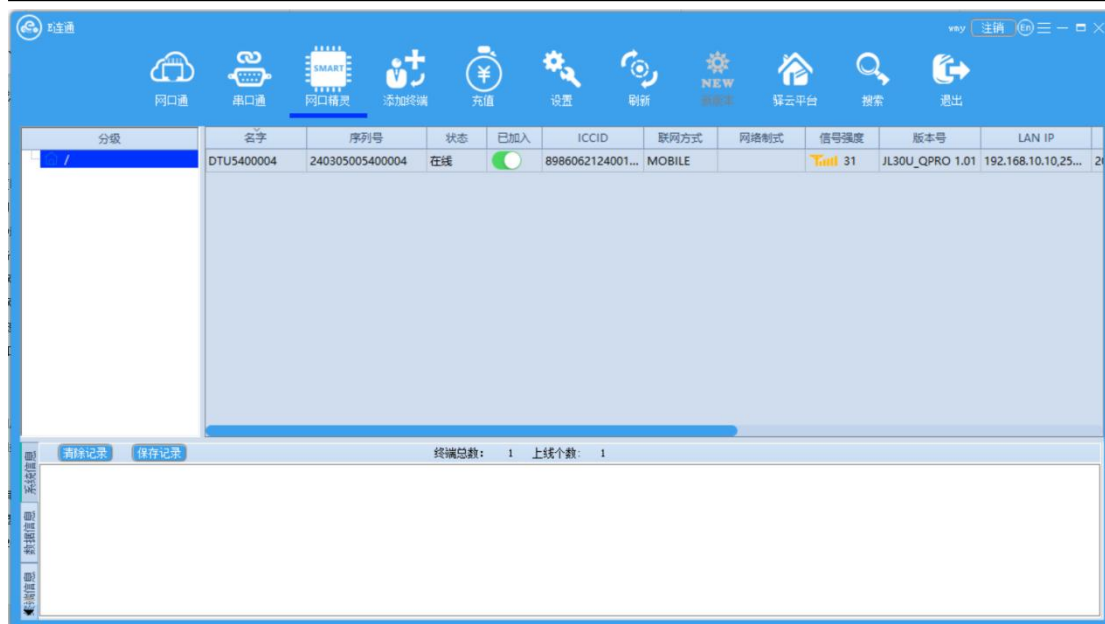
E连通

vay 注销 En

网口通 串口通 SMART 网口精灵 添加终端 充值 设置 刷新 NEW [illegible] 驿云平台 搜索 退出

分级
/

| 名字 | 序列号 | 状态 | 已加入 | ICCID | 联网方式 | 网络制式 | 信号强度 | 版本号 | LAN IP |
|---|---|---|---|---|---|---|---|---|---|
| DTU5400004 | 240305005400004 | 在线 | | 8986062124001... | MOBILE | | 31 | JL30U_QPRO 1.01 | 192.168.10.10,25... |

清除记录 保存记录 终端总数: 1 上线个数: 1

系统信息
数据信息
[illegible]信息